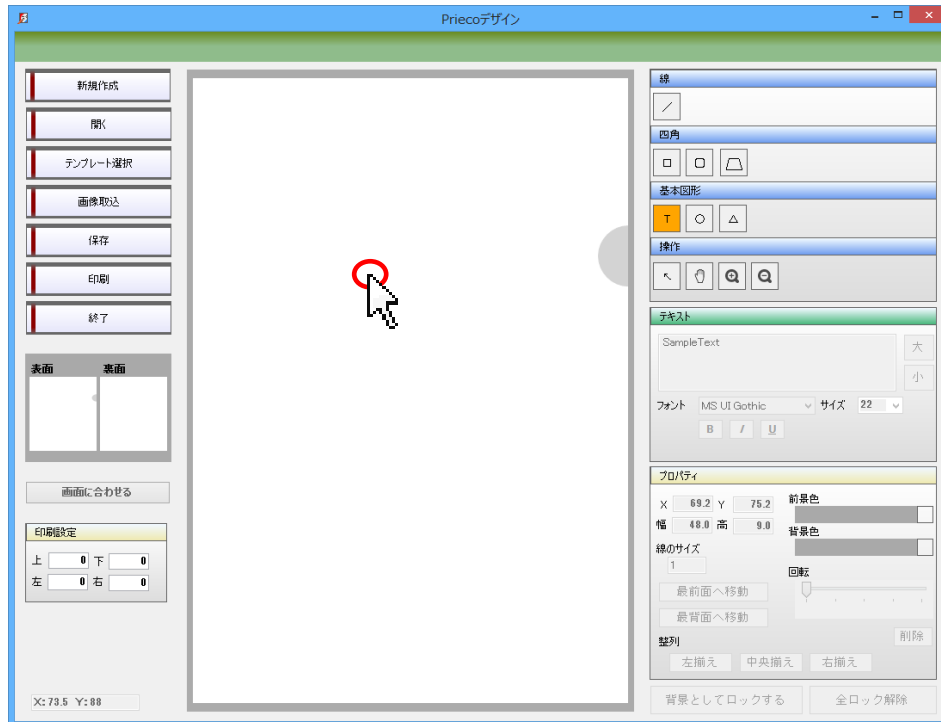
Priecoデザイン

新規作成
開く
テンプレート選択
画像取込
保存
印刷
終了

表面
裏面

画面に合わせる

印刷設定
上 0 下 0
左 0 右 0

X: 73.5 Y: 88

線
四角
基本図形
T
操作

テキスト
SampleText
大
小
フォント MS UI Gothic サイズ 22
B I U

プロパティ
X 69.2 Y 75.2
幅 48.0 高 9.0
前景色
背景色
線のサイズ
1
回転
最前面へ移動
最背面へ移動
削除
整列
左揃え 中央揃え 右揃え

背景としてロックする
全ロック解除